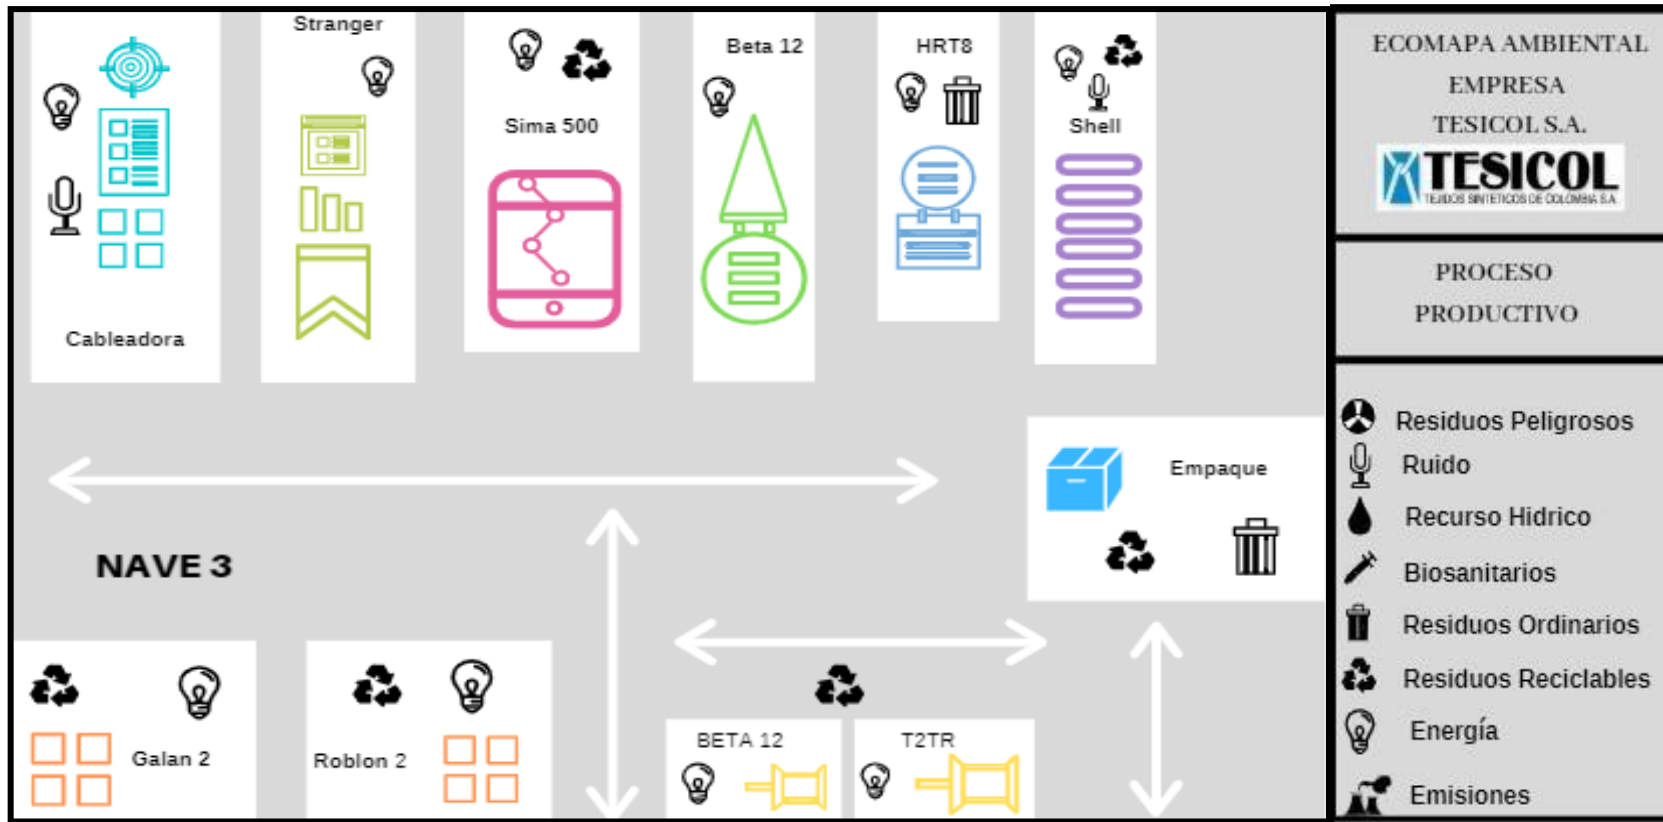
Stranger

Beta 12

HRT8

Sima 500

Shell

Cableadora

Empaque

NAVE 3

Galan 2

Roblon 2

BETA 12

T2TR

ECOMAPA AMBIENTAL
EMPRESA
TESICOL S.A.

TESICOL
TEJIDOS SINTETICOS DE COLOMBIA S.A.

PROCESO
PRODUCTIVO

Residuos Peligrosos
Ruido
Recurso Hidrico
Biosanitarios
Residuos Ordinarios
Residuos Reciclables
Energía
Emisiones